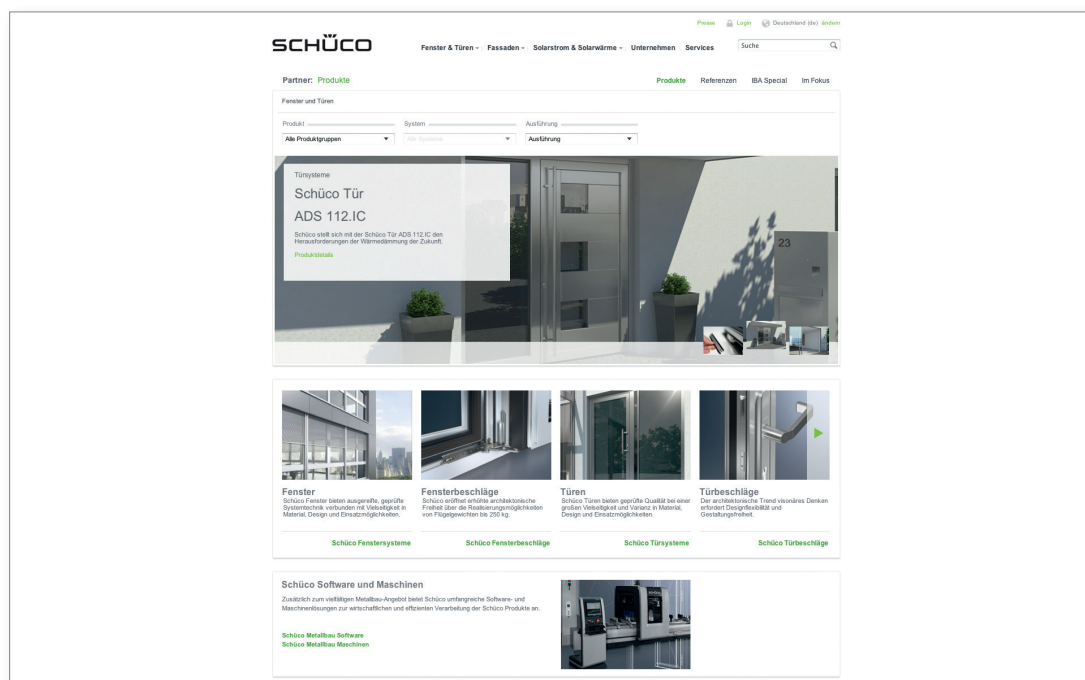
Presse Login Deutschland (de) ändern

SCHÜCO

Fenster & Türen Fassaden Solarstrom & Solarwärme Unternehmen Services

Suche

Partner: Produkte

Produkte Referenzen IBA Special Im Fokus

Fenster und Türen

Produkt

Alle Produktgruppen

System

Alle Systeme

Ausführung

Ausführung

Türsysteme

Schüco Tür

ADS 112.IC

Schüco stellt sich mit der Schüco Tür ADS 112.IC den Herausforderungen der Wärmedämmung der Zukunft.

Produktdetails

23

Fenster
Schüco Fenster bieten ausgereifte, geprüfte Systemtechnik verbunden mit Vielseitigkeit in Material, Design und Einsatzmöglichkeiten.

Schüco Fenstersysteme

Fensterbeschläge
Schüco eröffnet erhöhte architektonische Freiheit über die Realisierungsmöglichkeiten von Flügelgewichten bis 250 kg.

Schüco Fensterbeschläge

Türen
Schüco Türen bieten geprüfte Qualität bei einer großen Vielseitigkeit und Varianz in Material, Design und Einsatzmöglichkeiten.

Schüco Türsysteme

Türbeschläge
Der architektonische Trend visionäres Denken erfordert Designflexibilität und Gestaltungsfreiheit.

Schüco Türbeschläge

Schüco Software und Maschinen

Zusätzlich zum vielfältigen Metallbau-Angebot bietet Schüco umfangreiche Software- und Maschinenlösungen zur wirtschaftlichen und effizienten Verarbeitung der Schüco Produkte an.

Schüco Metallbau Software
Schüco Metallbau Maschinen